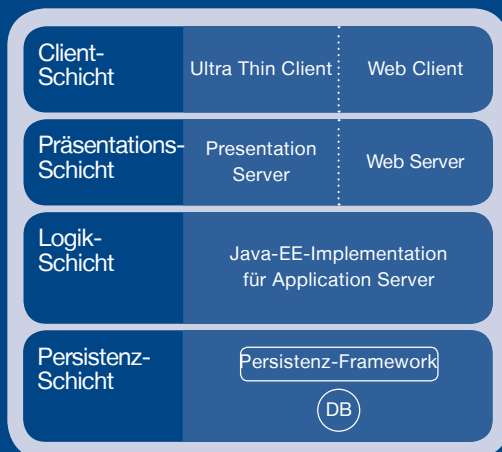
Client-Schicht

Ultra Thin Client

Web Client

Präsentations-Schicht

Presentation Server

Web Server

Logik-Schicht

Java-EE-Implementation für Application Server

Persistenz-Schicht

Persistenz-Framework

DB